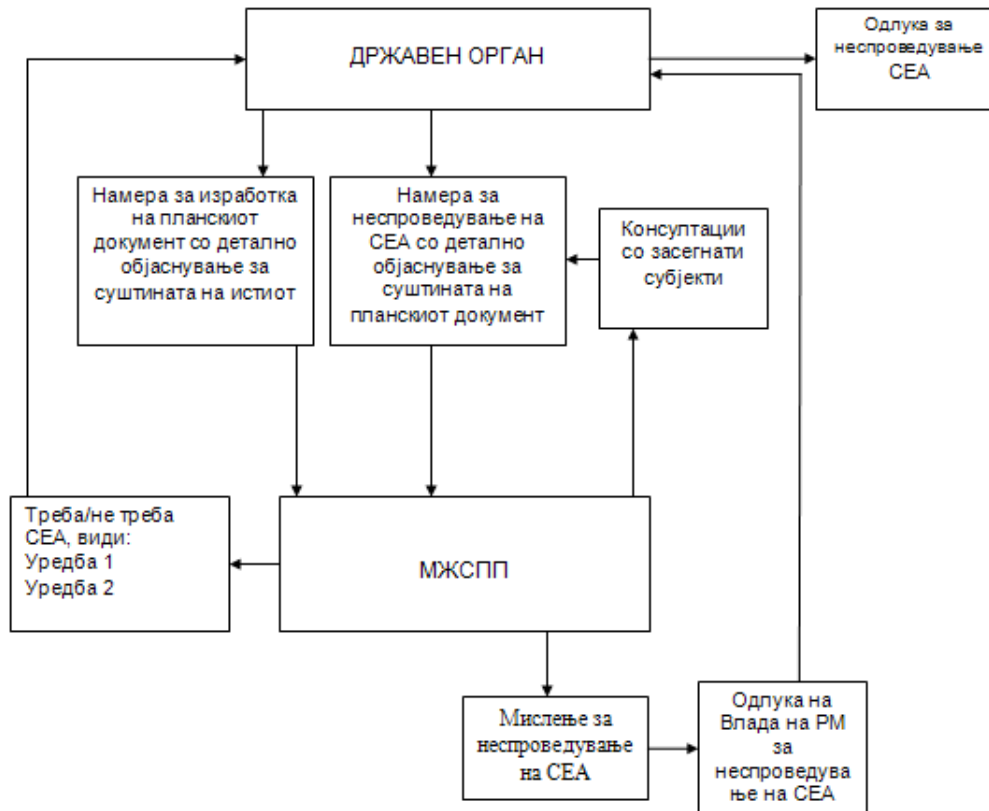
ДРЖАВЕН ОРГАН

Одлука за неспроведување СЕА

Намера за изработка на планскиот документ со детално објаснување за суштината на истиот

Намера за неспроведување на СЕА со детално објаснување за суштината на планскиот документ

Консултации со засегнати субјекти

Треба/не треба СЕА, види:
Уредба 1
Уредба 2

МЖСПП

Мислење за неспроведување на СЕА

Одлука на Влада на РМ за неспроведува ње на СЕА